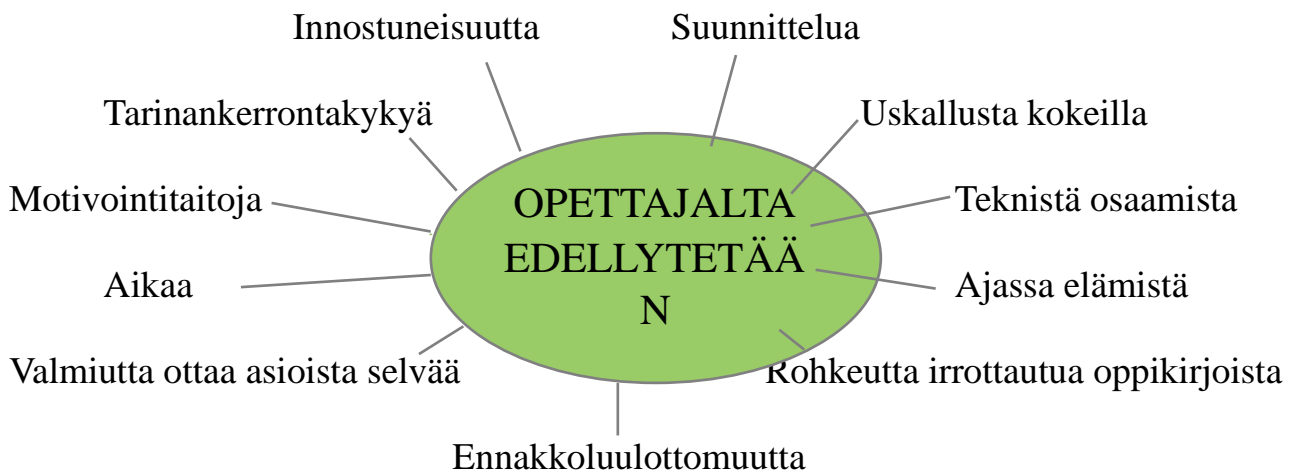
Innostuneisuutta

Suunnittelua

Tarinankerrontakykyä

Uskallusta kokeilla

Motivointitaitoja

OPETTAJALTA EDELLYTETÄÄN

Teknistä osaamista

Aikaa

Ajassa elämistä

Valmiutta ottaa asioista selvää

Rohkeutta irrottautua oppikirjoista

Ennakkoluulottomuutta